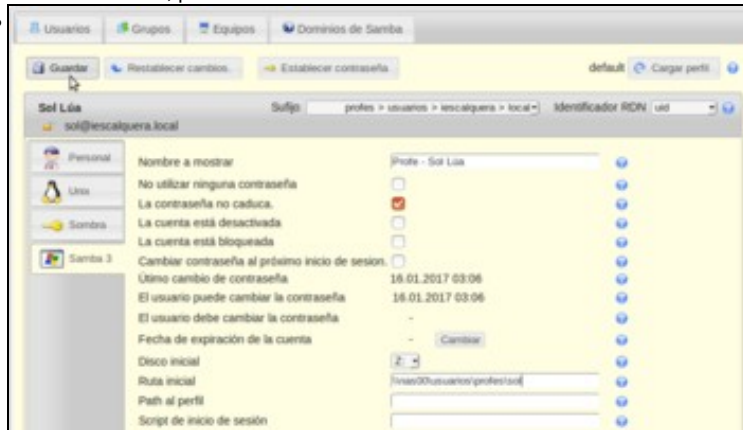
Usuarios | Grupos | Equipos | Dominios de Samba

Guardar | Restablecer cambios | Establecer contraseña | default | Cargar perfil

Sol Lúa | Sufijo | profes > usuarios > iescalquera > local | Identificador RDN | uid

sol@iescalquera.local

Personal
Unix
Sombra
Samba 3

Nombre a mostrar | Profe - Sol Lúa
No utilizar ninguna contraseña
La contraseña no caduca.
La cuenta está desactivada
La cuenta está bloqueada
Cambiar contraseña al próximo inicio de sesion.
Útimo cambio de contraseña | 16.01.2017 03:06
El usuario puede cambiar la contraseña | 16.01.2017 03:06
El usuario debe cambiar la contraseña | -
Fecha de expiración de la cuenta | - | Cambiar
Disco inicial | Z:
Ruta inicial | \\nas00\usuarios\profes\sol
Path al perfil
Script de inicio de sesión